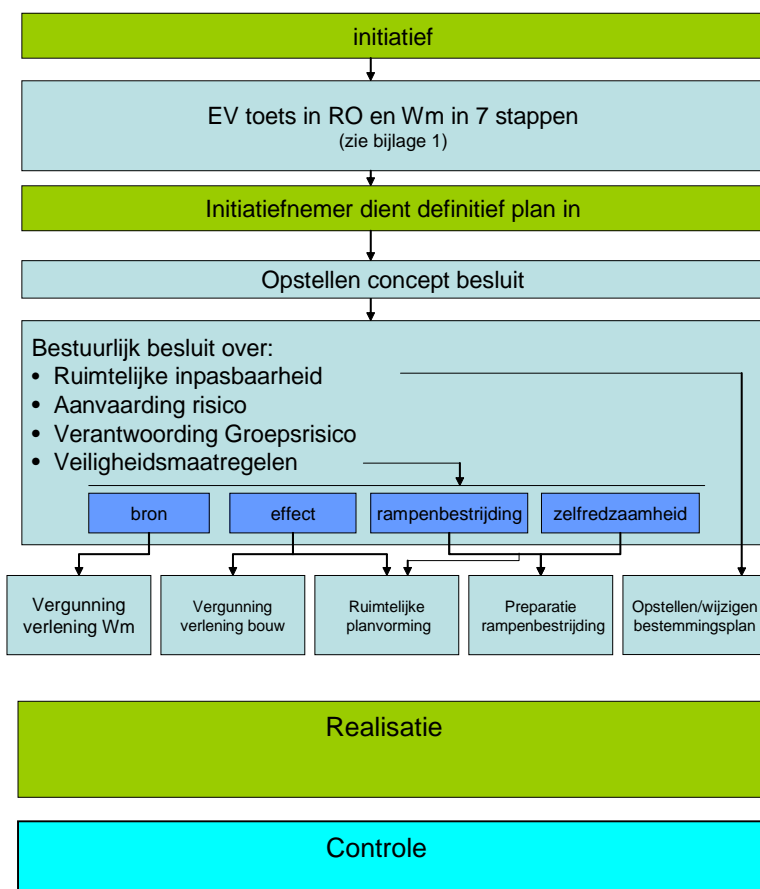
initiatief

EV toets in RO en Wm in 7 stappen
(zie bijlage 1)

Initiatiefnemer dient definitief plan in

Opstellen concept besluit

Bestuurlijk besluit over:
• Ruimtelijke inpasbaarheid
• Aanvaarding risico
• Verantwoording Groepsrisico
• Veiligheidsmaatregelen

bron

effect

rampenbestrijding

zelfredzaamheid

Vergunning verlening Wm

Vergunning verlening bouw

Ruimtelijke planvorming

Preparatie rampenbestrijding

Opstellen/wijzigen bestemmingsplan

Realisatie

Controle